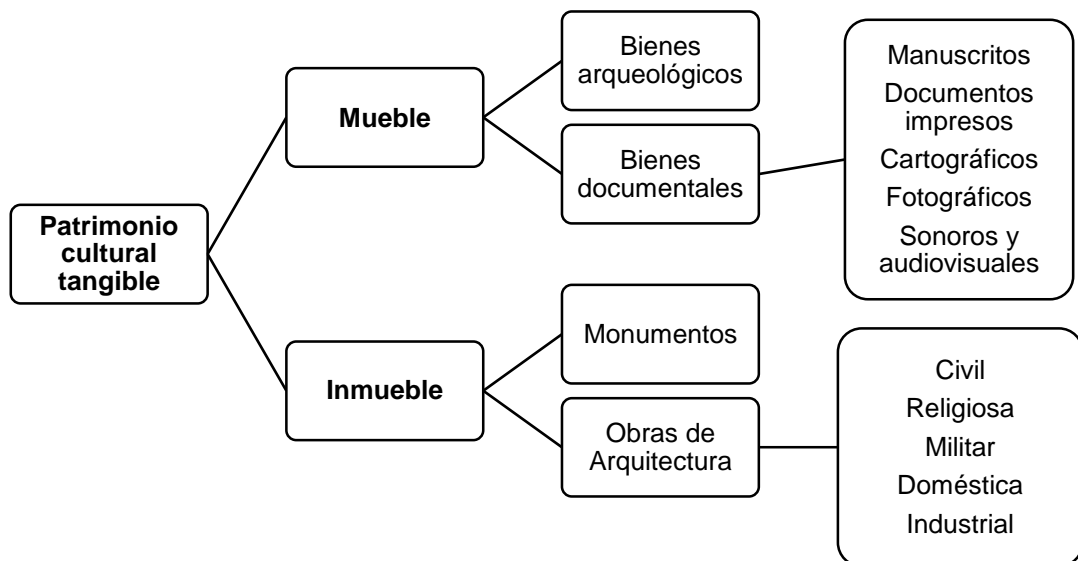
Patrimonio cultural tangible

Mueble

Bienes arqueológicos

Bienes documentales

Manuscritos
Documentos impresos
Cartográficos
Fotográficos
Sonoros y audiovisuales

Inmueble

Monumentos

Obras de Arquitectura

Civil
Religiosa
Militar
Doméstica
Industrial